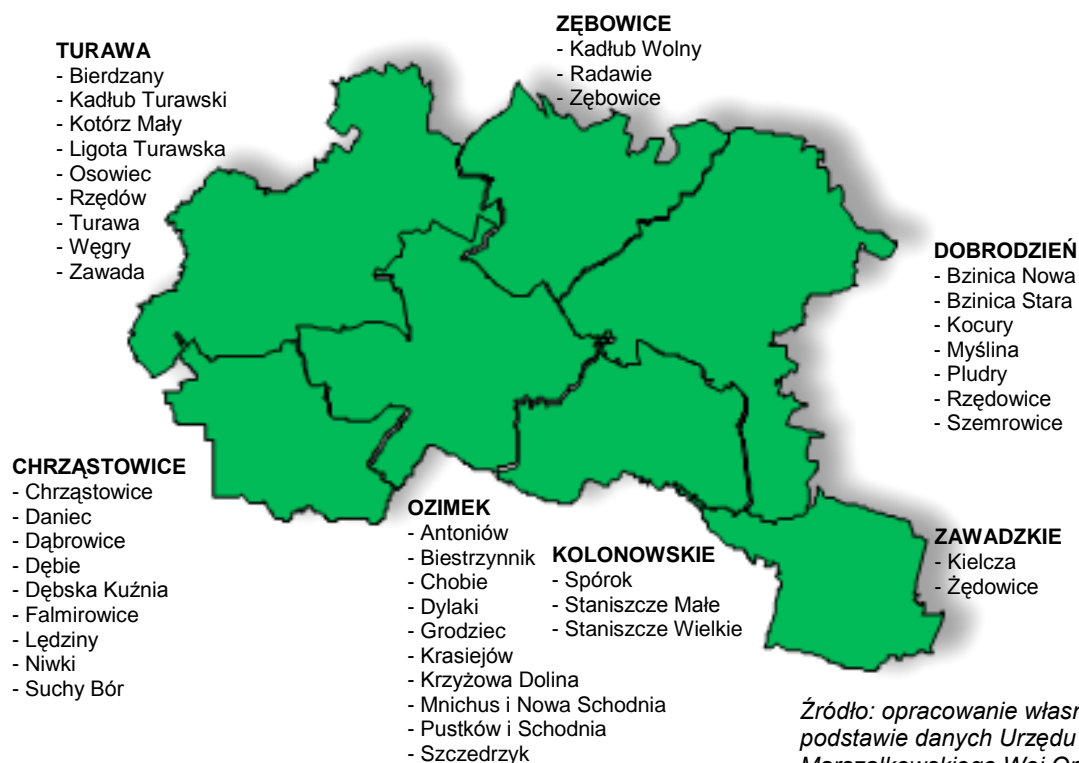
ZĘBOWICE
- Kadłub Wolny
- Radawie
- Zębowice

TURAWA
- Bierdzany
- Kadłub Turawski
- Kotórz Mały
- Ligota Turawska
- Osowiec
- Rzędów
- Turawa
- Węgry
- Zawada

DOBRODZIEŃ
- Bzinica Nowa
- Bzinica Stara
- Kocury
- Myślina
- Pludry
- Rzędowice
- Szemrowice

CHRZĄSTOWICE
- Chrząstowice
- Daniec
- Dąbrowice
- Dębie
- Dębska Kuźnia
- Falmirowice
- Lędziny
- Niwki
- Suchy Bór

OZIMEK
- Antoniów
- Biestrzynnik
- Chobie
- Dylaki
- Grodziec
- Krasiejów
- Krzyżowa Dolina
- Mnichus i Nowa Schodnia
- Pustków i Schodnia
- Szczedrzyk

KOLONOWSKIE
- Spórok
- Staniszcze Małe
- Staniszcze Wielkie

ZAWADZKIE
- Kielcza
- Żędowice

Źródło: opracowanie własn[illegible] podstawie danych Urzędu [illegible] Marszałkowskiego Woj.Op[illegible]